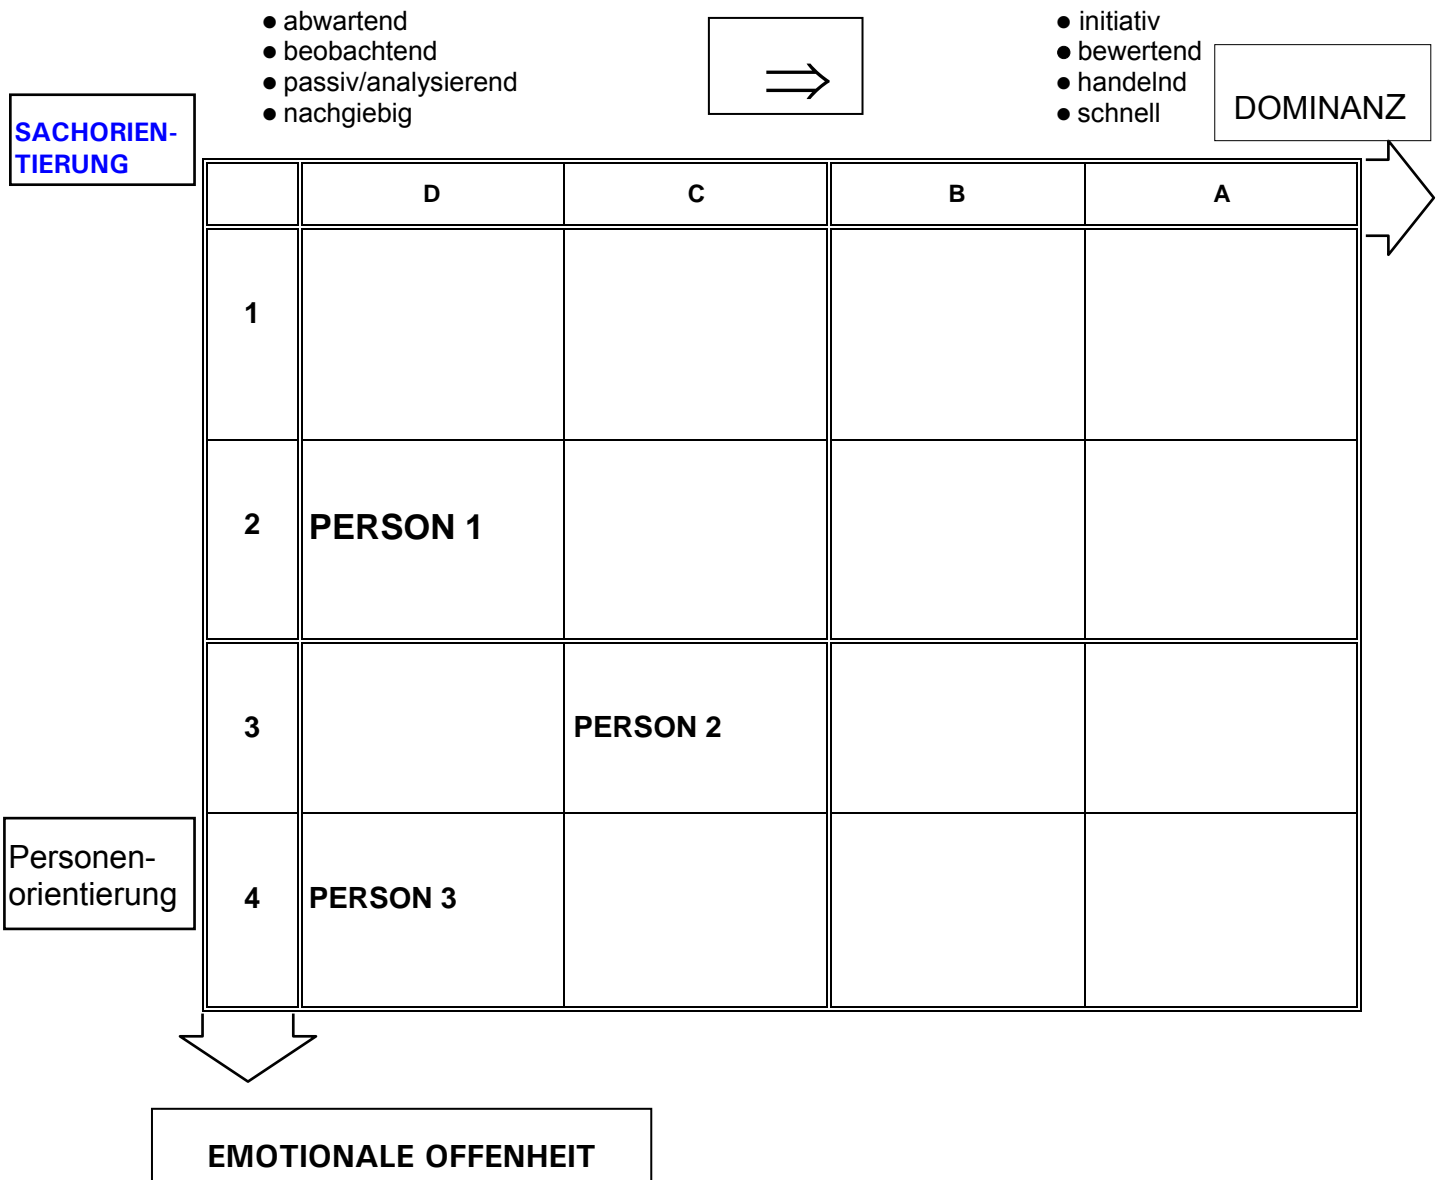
● abwartend
● beobachtend
● passiv/analysierend
● nachgiebig

$\Rightarrow$

● initiativ
● bewertend
● handelnd
● schnell

DOMINANZ

SACHORIENTIERUNG

| | D | C | B | A |
|---|---|---|---|---|
| 1 | | | | |
| 2 | PERSON 1 | | | |
| 3 | | PERSON 2 | | |
| 4 | PERSON 3 | | | |

Personenorientierung

EMOTIONALE OFFENHEIT